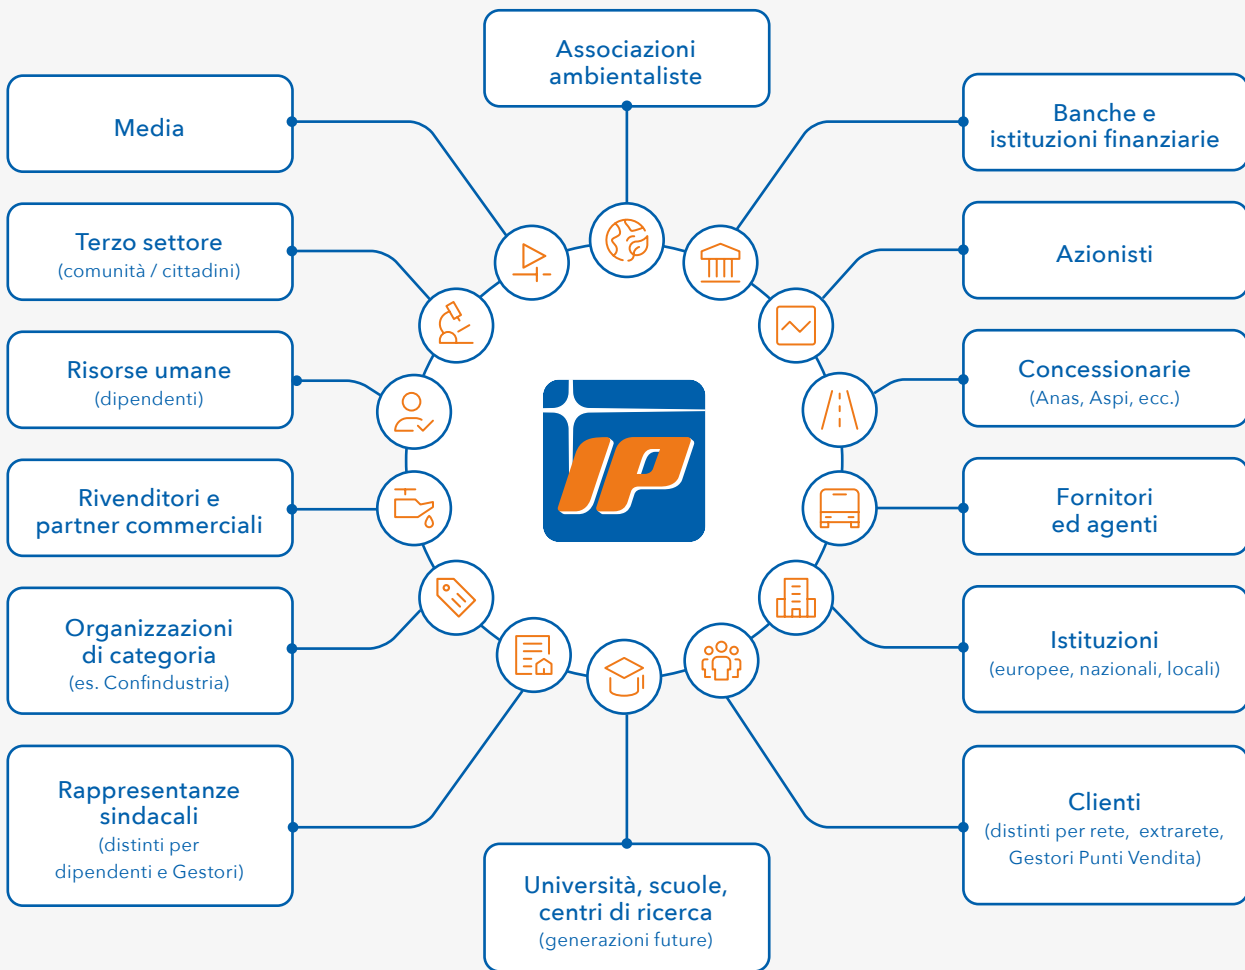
Associazioni ambientaliste

Media

Banche e istituzioni finanziarie

Terzo settore
(comunità / cittadini)

Azionisti

Risorse umane
(dipendenti)

Concessionarie
(Anas, Aspi, ecc.)

Rivenditori e partner commerciali

IP

Fornitori ed agenti

Organizzazioni di categoria
(es. Confindustria)

Istituzioni
(europee, nazionali, locali)

Rappresentanze sindacali
(distinti per dipendenti e Gestori)

Clienti
(distinti per rete, extrarete, Gestori Punti Vendita)

Università, scuole, centri di ricerca
(generazioni future)